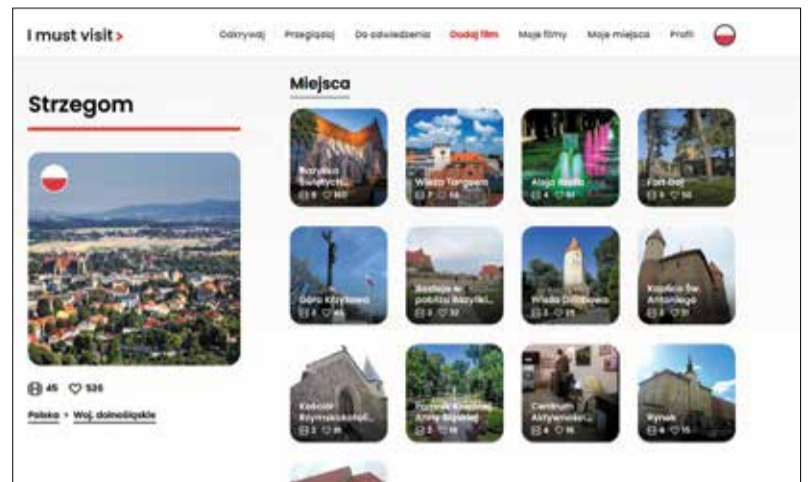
I must visit >

Odkrywaj Przeglądaj Do odwiedzenia Dodaj film Moje filmy Moje miejsca Profil

Strzegom

45 536

Polska > Woj. dolnośląskie

Miejsca

Bazylika Strzegom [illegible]
8 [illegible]

Wieża Tarasowa
7 14

Aleja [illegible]
4 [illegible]

Fort Gaj
3 10

Góra Krzyżowa
2 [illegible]

Bastejie w pobliżu Bazyliki...
3 32

Wieża Dobkowa
3 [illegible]

Kaplica Św. Antoniego
3 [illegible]

Kościół Rzymskokatol...
2 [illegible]

Pomnik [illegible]
3 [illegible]

Centrum Aktywności...
4 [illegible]

Rynek
8 15